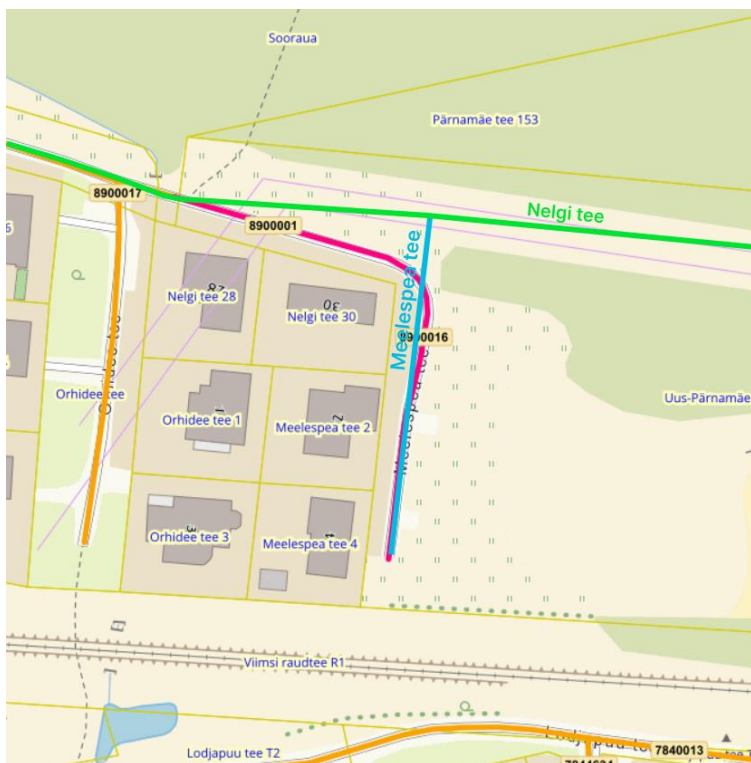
Sooraua

Pärnamäe tee 153

8900017

8900001

Nelgi tee

Meelespea tee

Nelgi tee 28

Nelgi tee 30

8900016

Orhidee tee

Orhidee tee

Orhidee tee 1

Meelespea tee 2

Uus-Pärnamäe

Orhidee tee 3

Meelespea tee 4

Meelespea tee

Viimsi raudtee R1

Lodjapuu tee T2

Lodjapuu tee

7840013